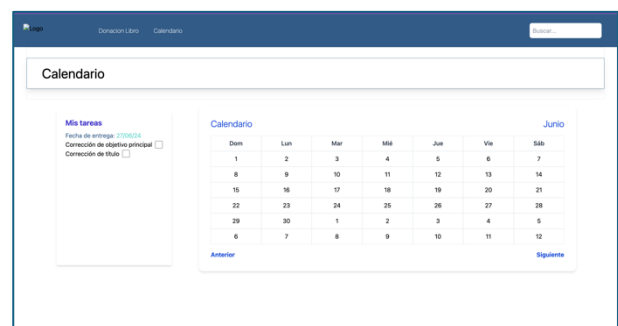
Logo Donacion Libro Calendario Buscar...

Calendario

Mis tareas
Fecha de entrega: 27/06/24
Corrección de objetivo principal
Corrección de título

Calendario Junio

| Dom | Lun | Mar | Mié | Jue | Vie | Sáb |
|---|---|---|---|---|---|---|
| 1 | 2 | 3 | 4 | 5 | 6 | 7 |
| 8 | 9 | 10 | 11 | 12 | 13 | 14 |
| 15 | 16 | 17 | 18 | 19 | 20 | 21 |
| 22 | 23 | 24 | 25 | 26 | 27 | 28 |
| 29 | 30 | 1 | 2 | 3 | 4 | 5 |
| 6 | 7 | 8 | 9 | 10 | 11 | 12 |

Anterior Siguiente